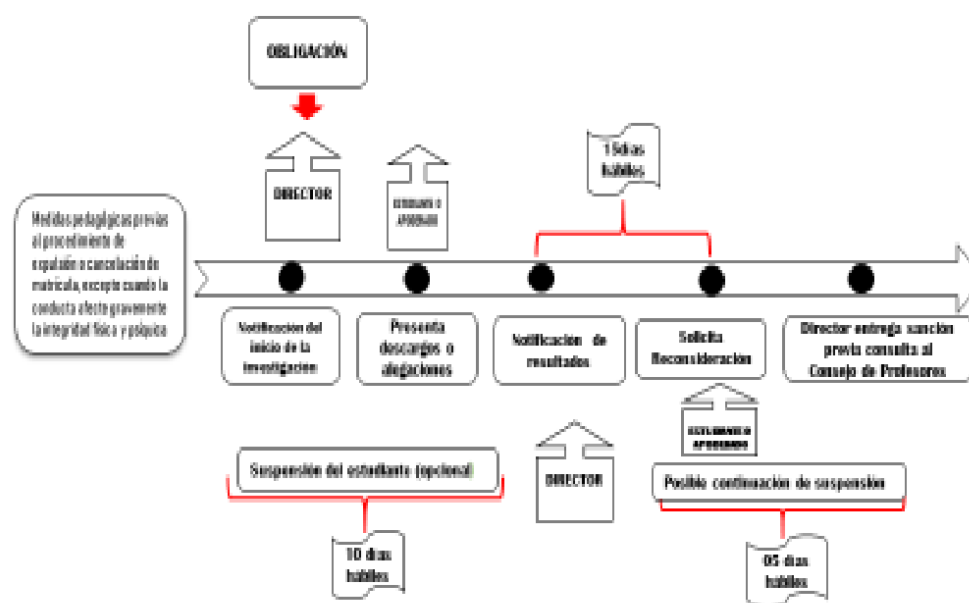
OBLIGACIÓN

DIRECTOR

ESTUDIANTE O APODERADO

15 días hábiles

Medidas pedagógicas previas al procedimiento de expulsión o cancelación de matrícula, excepto cuando la conducta afecte gravemente la integridad física y psíquica

Notificación del inicio de la investigación

Presenta descargos o alegaciones

Notificación de resultados

Solicita Reconsideración

Director entrega sanción previa consulta al Consejo de Profesores

ESTUDIANTE O APODERADO

Suspensión del estudiante (opcional)

DIRECTOR

Posible continuación de suspensión

10 días hábiles

05 días hábiles